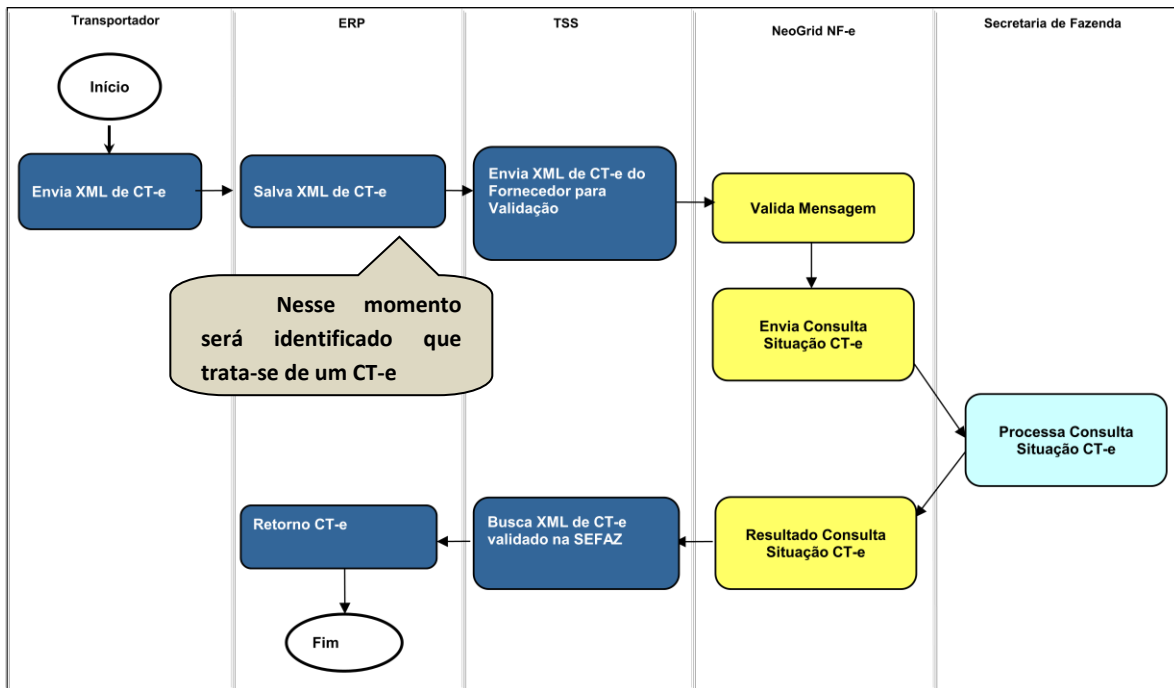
Transportador

ERP

TSS

NeoGrid NF-e

Secretaria de Fazenda

Início

Envia XML de CT-e

Salva XML de CT-e

Envia XML de CT-e do Fornecedor para Validação

Valida Mensagem

Nesse momento será identificado que trata-se de um CT-e

Envia Consulta Situação CT-e

Processa Consulta Situação CT-e

Retorno CT-e

Busca XML de CT-e validado na SEFAZ

Resultado Consulta Situação CT-e

Fim